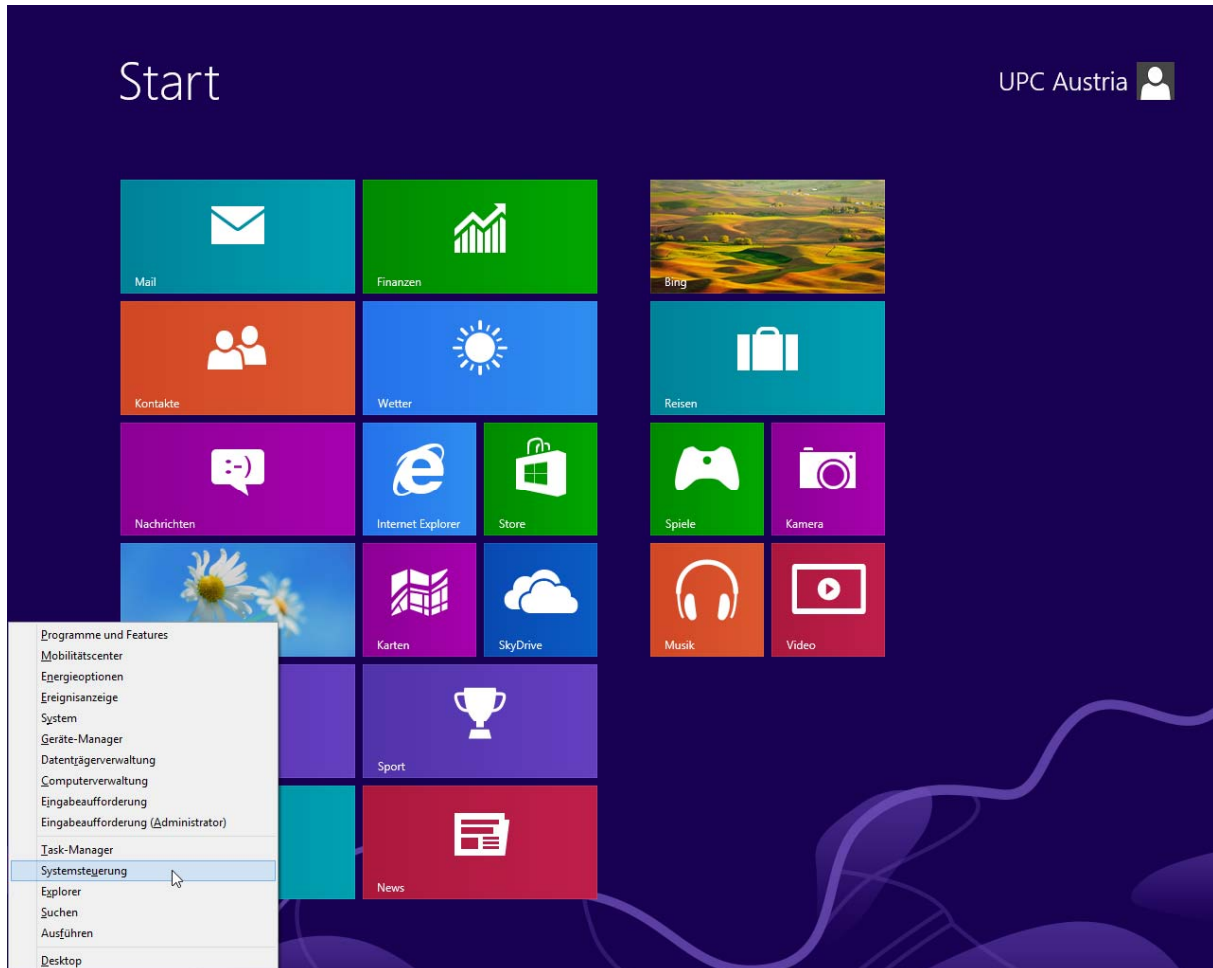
Start

UPC Austria

Mail

Finanzen

Bing

Kontakte

Wetter

Reisen

Nachrichten

Internet Explorer

Store

Spiele

Kamera

Karten

SkyDrive

Musik

Video

Sport

News

Programme und Features
Mobilitätscenter
Energieoptionen
Ereignisanzeige
System
Geräte-Manager
Datenträgerverwaltung
Computerverwaltung
Eingabeaufforderung
Eingabeaufforderung (Administrator)
Task-Manager
Systemsteuerung
Explorer
Suchen
Ausführen
Desktop